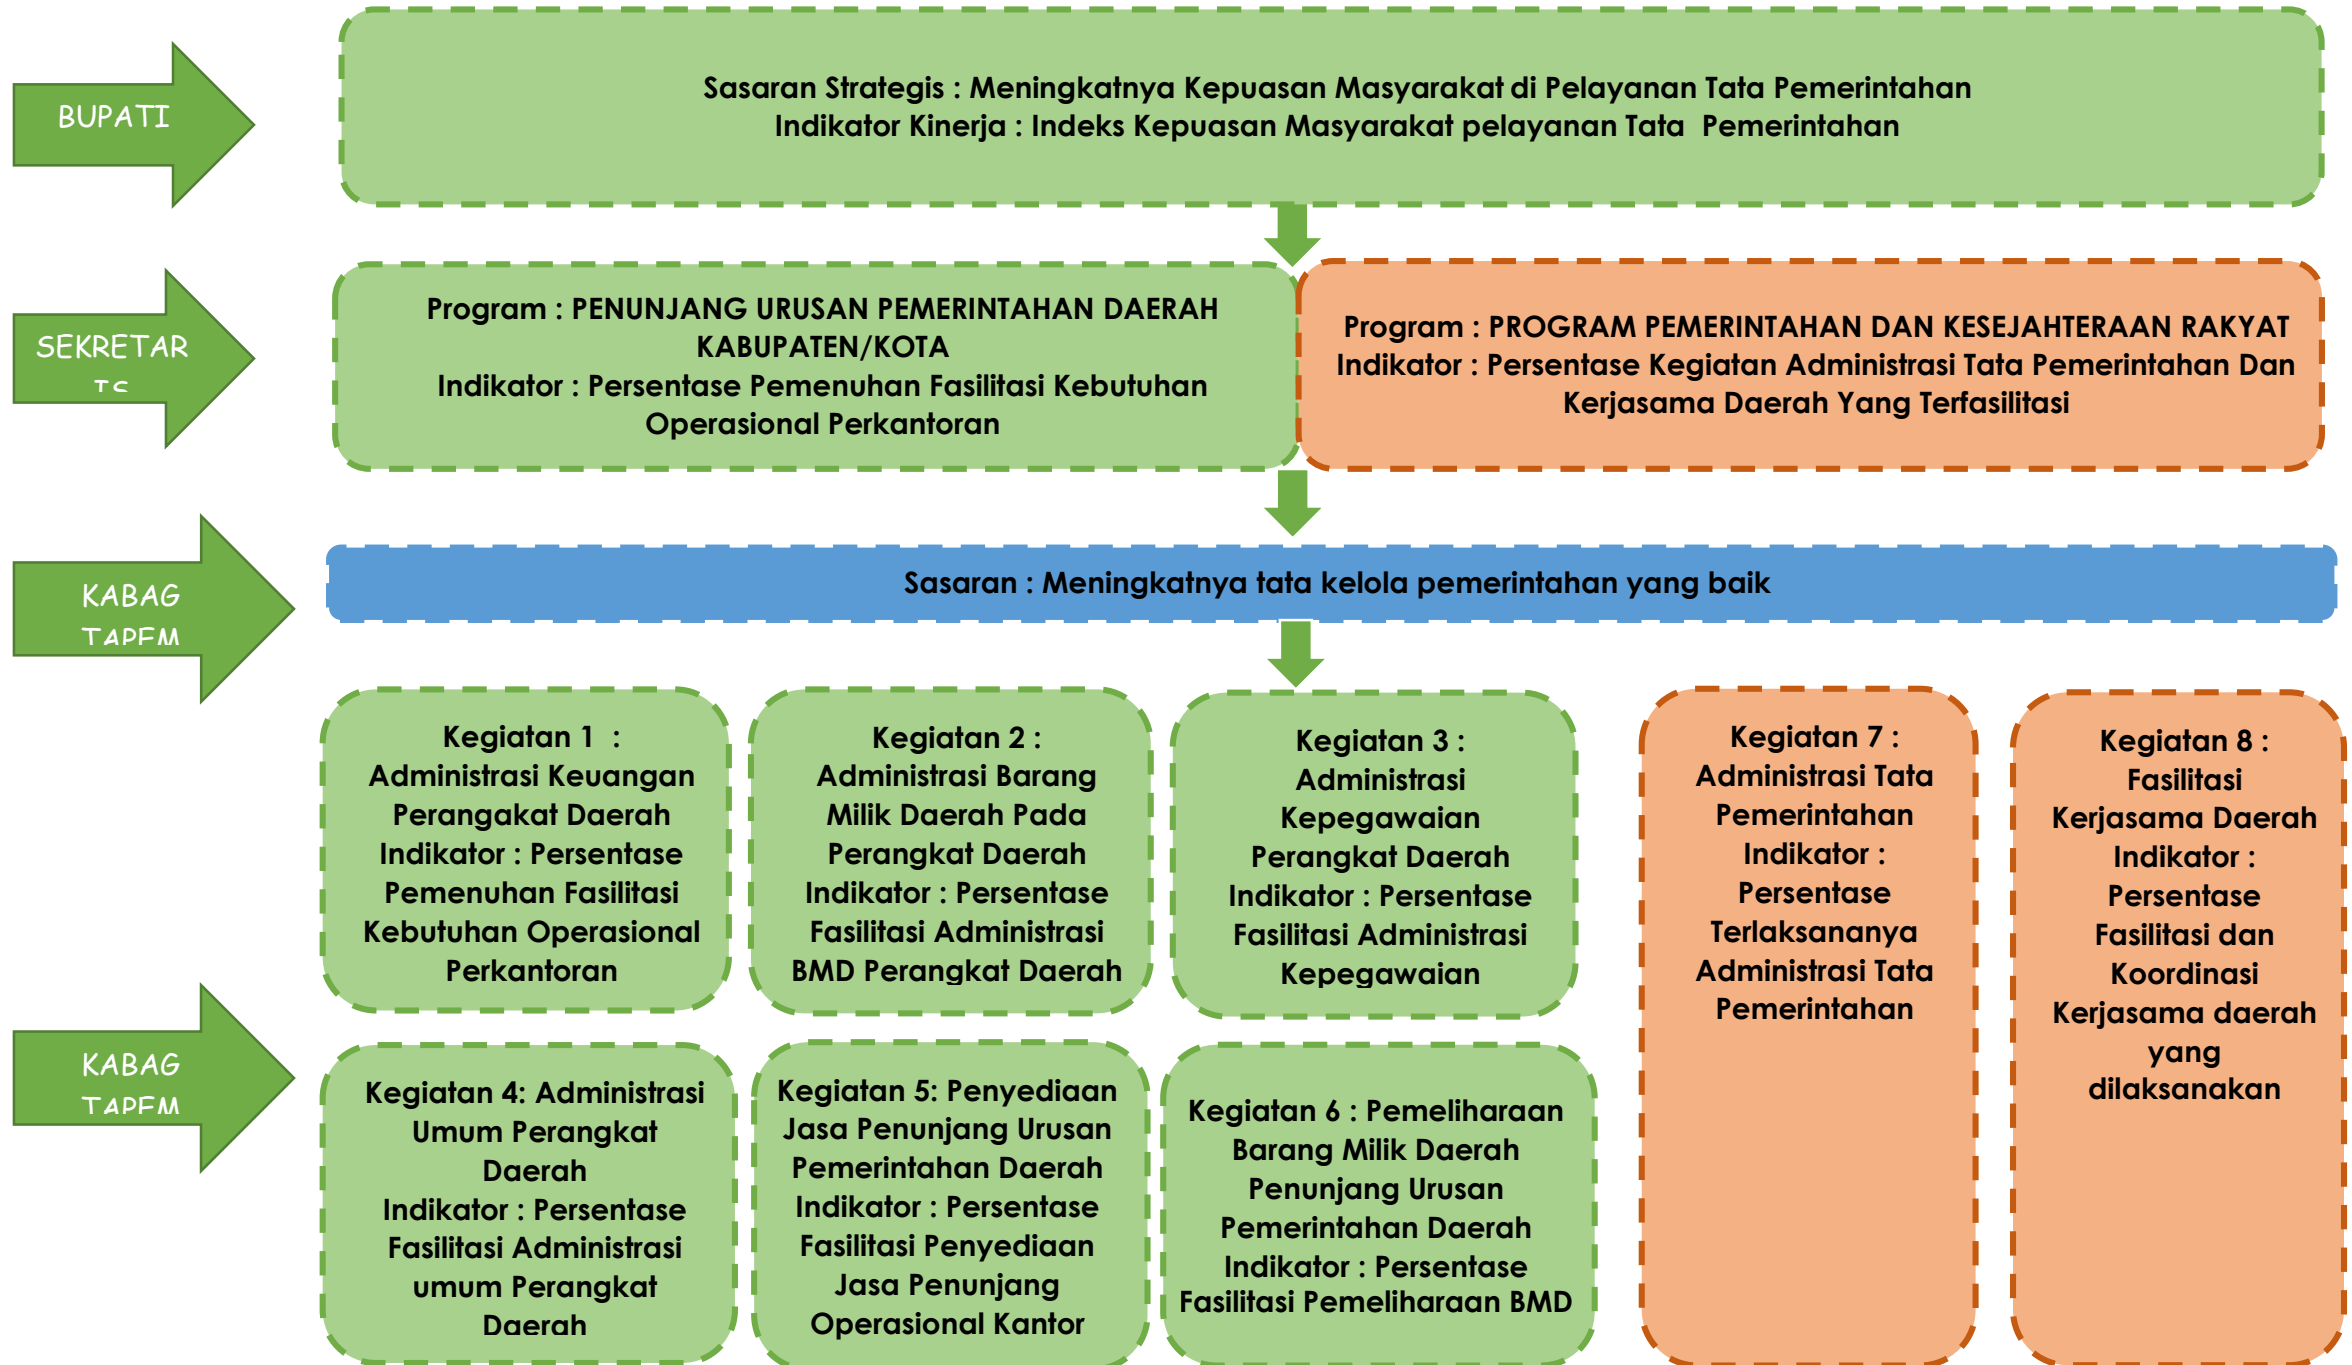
BUPATI

Sasaran Strategis : Meningkatnya Kepuasan Masyarakat di Pelayanan Tata Pemerintahan
Indikator Kinerja : Indeks Kepuasan Masyarakat pelayanan Tata Pemerintahan

SEKRETAR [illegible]

Program : PENUNJANG URUSAN PEMERINTAHAN DAERAH KABUPATEN/KOTA
Indikator : Persentase Pemenuhan Fasilitasi Kebutuhan Operasional Perkantoran

Program : PROGRAM PEMERINTAHAN DAN KESEJAHTERAAN RAKYAT
Indikator : Persentase Kegiatan Administrasi Tata Pemerintahan Dan Kerjasama Daerah Yang Terfasilitasi

KABAG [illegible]

Sasaran : Meningkatnya tata kelola pemerintahan yang baik

Kegiatan 1 : Administrasi Keuangan Perangakat Daerah
Indikator : Persentase Pemenuhan Fasilitasi Kebutuhan Operasional Perkantoran

Kegiatan 2 : Administrasi Barang Milik Daerah Pada Perangkat Daerah
Indikator : Persentase Fasilitasi Administrasi BMD Perangkat Daerah

Kegiatan 3 : Administrasi Kepegawaian Perangkat Daerah
Indikator : Persentase Fasilitasi Administrasi Kepegawaian

Kegiatan 7 : Administrasi Tata Pemerintahan
Indikator : Persentase Terlaksananya Administrasi Tata Pemerintahan

Kegiatan 8 : Fasilitasi Kerjasama Daerah
Indikator : Persentase Fasilitasi dan Koordinasi Kerjasama daerah yang dilaksanakan

KABAG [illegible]

Kegiatan 4: Administrasi Umum Perangkat Daerah
Indikator : Persentase Fasilitasi Administrasi umum Perangkat Daerah

Kegiatan 5: Penyediaan Jasa Penunjang Urusan Pemerintahan Daerah
Indikator : Persentase Fasilitasi Penyediaan Jasa Penunjang Operasional Kantor

Kegiatan 6 : Pemeliharaan Barang Milik Daerah Penunjang Urusan Pemerintahan Daerah
Indikator : Persentase Fasilitasi Pemeliharaan BMD